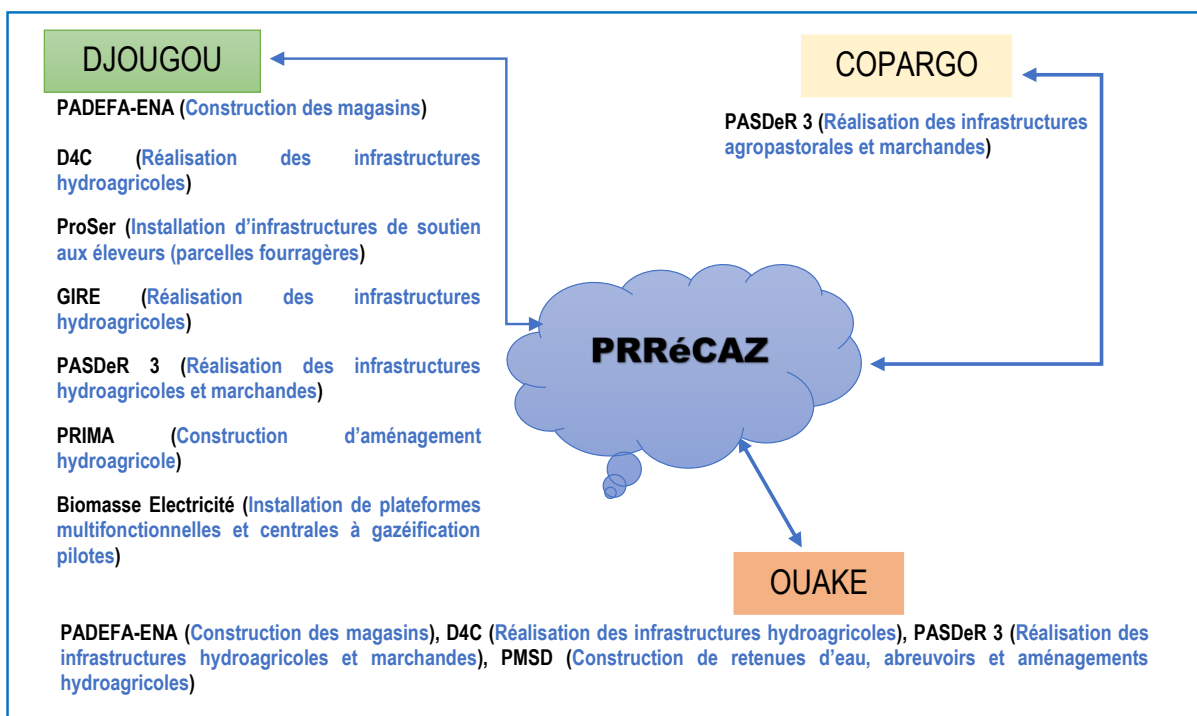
DJOUGOU

PADEFA-ENA (Construction des magasins)

D4C (Réalisation des infrastructures hydroagricoles)

ProSer (Installation d'infrastructures de soutien aux éleveurs (parcelles fourragères)

GIRE (Réalisation des infrastructures hydroagricoles)

PASDeR 3 (Réalisation des infrastructures hydroagricoles et marchandes)

PRIMA (Construction d'aménagement hydroagricole)

Biomasse Electricité (Installation de plateformes multifonctionnelles et centrales à gazéification pilotes)

COPARGO

PASDeR 3 (Réalisation des infrastructures agropastorales et marchandes)

PRRéCAZ

OUAKE

PADEFA-ENA (Construction des magasins), D4C (Réalisation des infrastructures hydroagricoles), PASDeR 3 (Réalisation des infrastructures hydroagricoles et marchandes), PMSD (Construction de retenues d'eau, abreuvoirs et aménagements hydroagricoles)